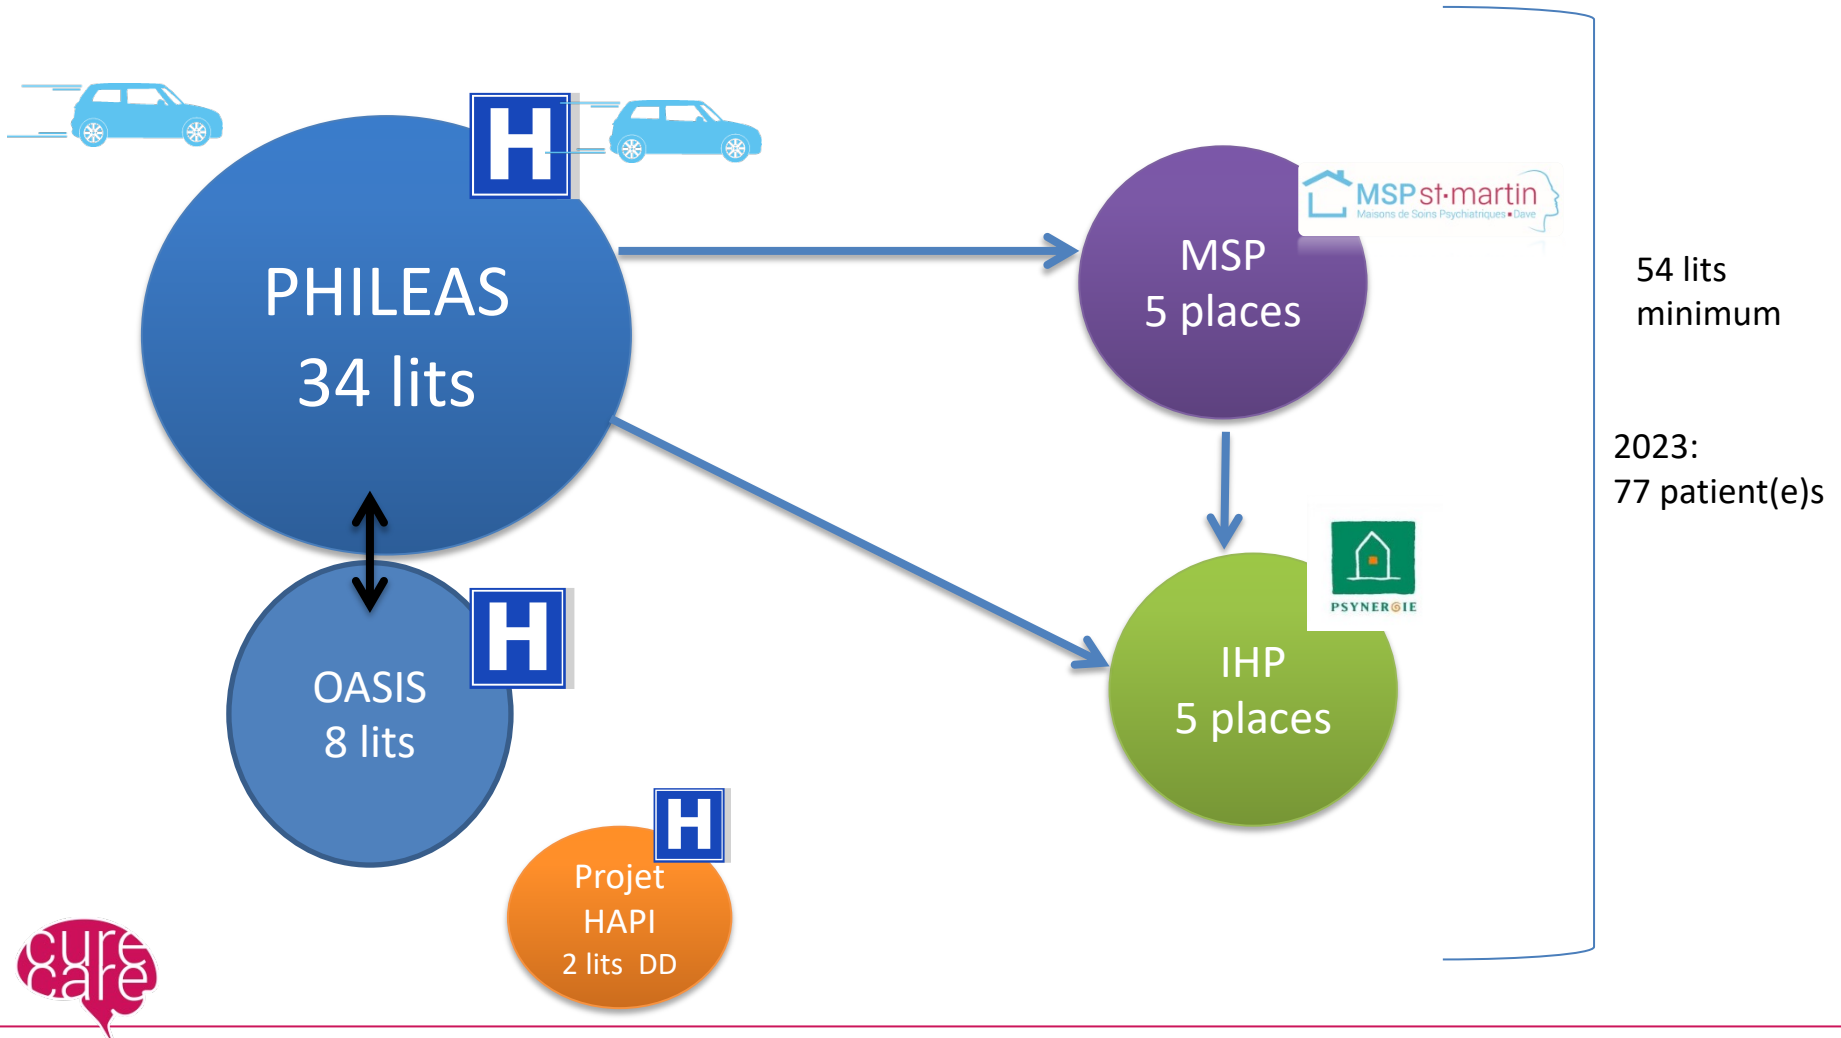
H

PHILEAS
34 lits

MSP st·martin
Maisons de Soins Psychiatriques • Dave

MSP
5 places

54 lits
minimum

2023:
77 patient(e)s

PSYNERGIE

IHP
5 places

H

OASIS
8 lits

H

Projet
HAPI
2 lits DD

cure care